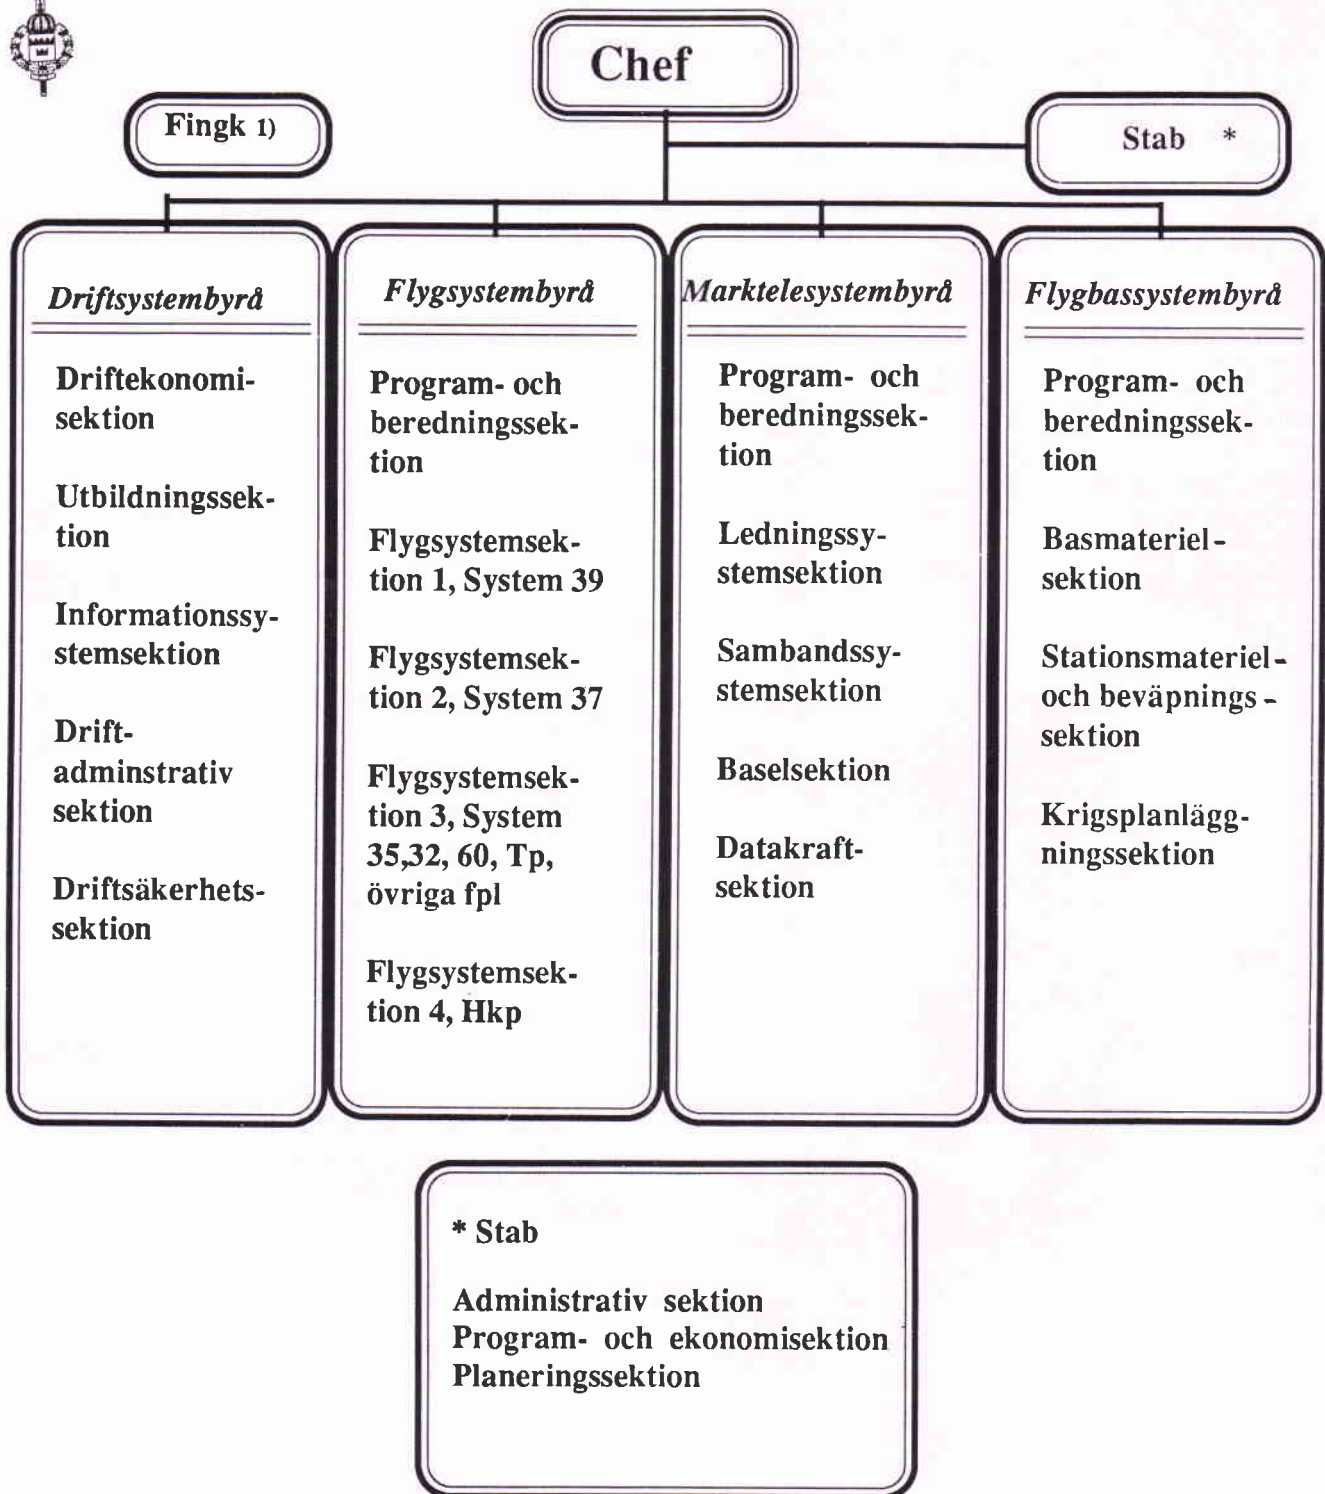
Chef

Fingk 1)

Stab *

Driftsystembyrå

Driftekonomisektion

Utbildningssektion

Informationssystemsektion

Driftadminstrativ sektion

Driftsäkerhetssektion

Flygsystembyrå

Program- och beredningssektion

Flygsystemsektion 1, System 39

Flygsystemsektion 2, System 37

Flygsystemsektion 3, System 35,32, 60, Tp, övriga fpl

Flygsystemsektion 4, Hkp

Marktelesystembyrå

Program- och beredningssektion

Ledningssystemsektion

Sambandssystemsektion

Baselsektion

Datakraftsektion

Flygbassystembyrå

Program- och beredningssektion

Basmateriel-sektion

Stationsmateriel- och beväpnings-sektion

Krigsplanläggningssektion

* Stab

Administrativ sektion
Program- och ekonomisektion
Planeringssektion